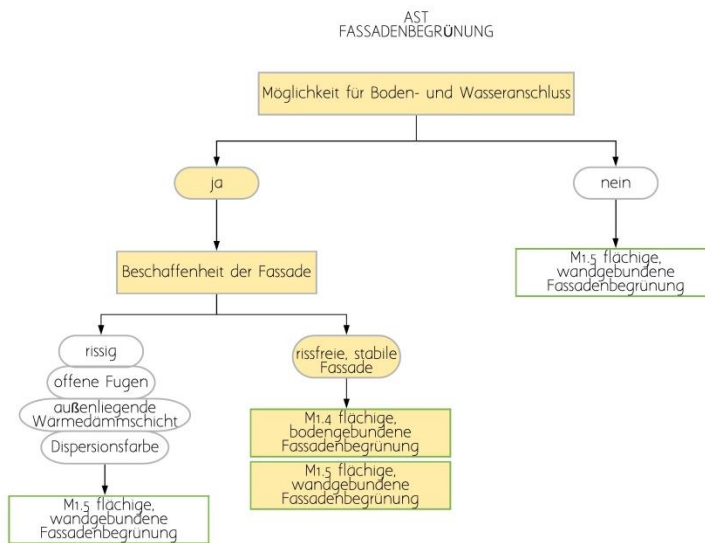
AST
FASSADENBEGRÜNUNG

Möglichkeit für Boden- und Wasseranschluss

ja

nein

M1.5 flächige, wandgebundene Fassadenbegrünung

Beschaffenheit der Fassade

rissig

offene Fugen

außenliegende Wärmedämmschicht

Dispersionsfarbe

M1.5 flächige, wandgebundene Fassadenbegrünung

rissfreie, stabile Fassade

M1.4 flächige, bodengebundene Fassadenbegrünung

M1.5 flächige, wandgebundene Fassadenbegrünung